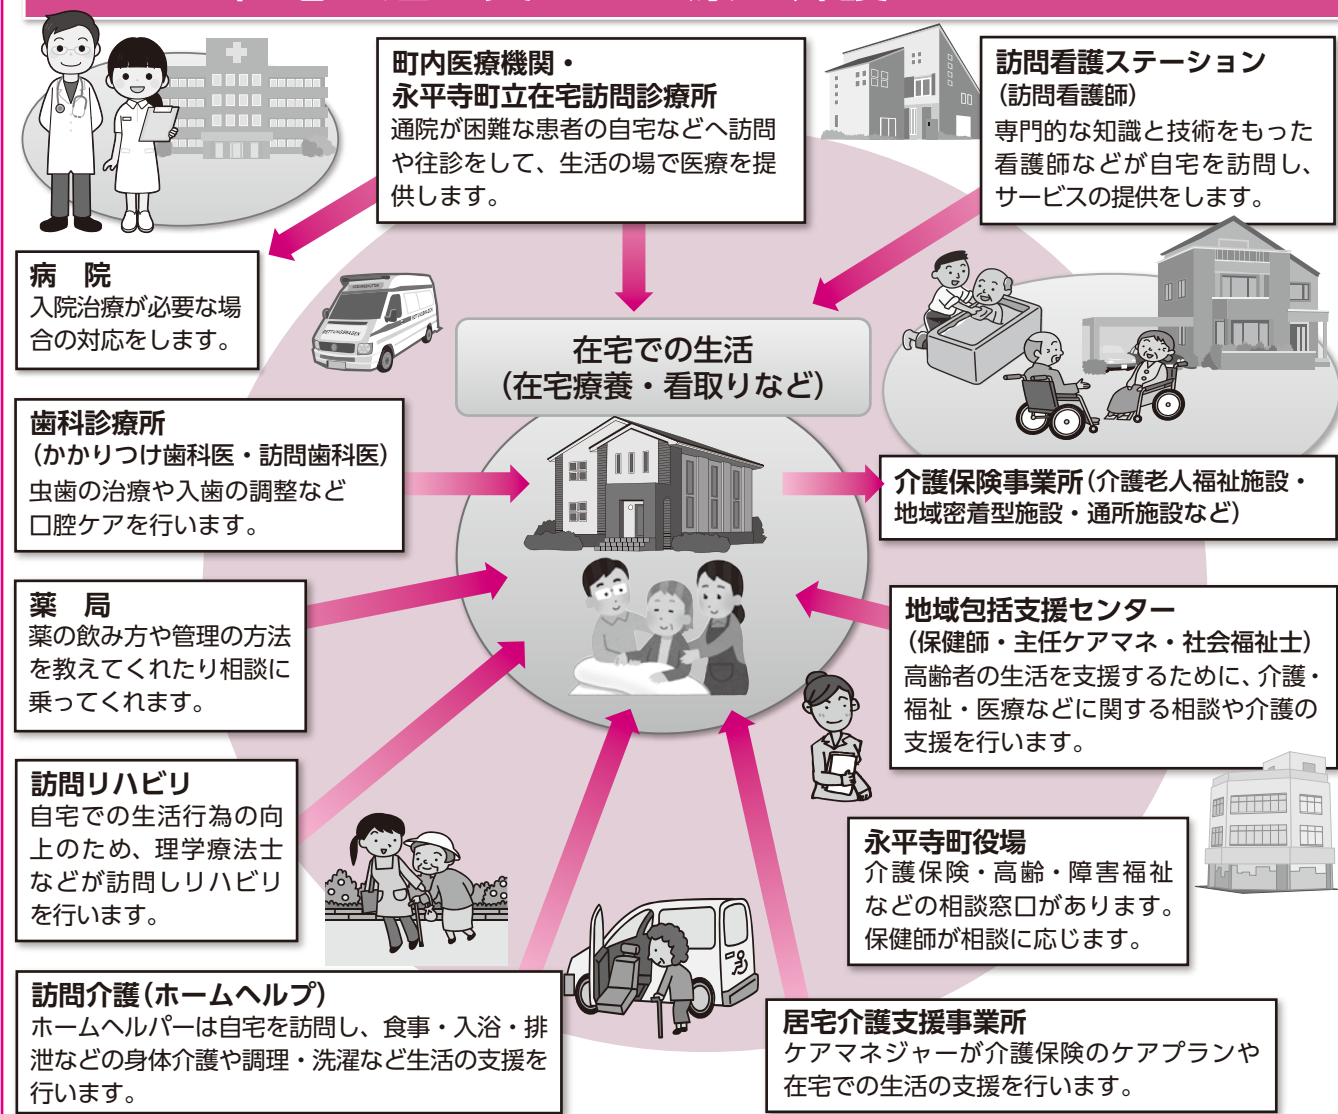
町内医療機関・
永平寺町立在宅訪問診療所
通院が困難な患者の自宅などへ訪問や往診をして、生活の場で医療を提供します。

訪問看護ステーション
（訪問看護師）
専門的な知識と技術をもった看護師などが自宅を訪問し、サービスの提供をします。

病　院
入院治療が必要な場合の対応をします。

在宅での生活
（在宅療養・看取りなど）

歯科診療所
（かかりつけ歯科医・訪問歯科医）
虫歯の治療や入歯の調整など口腔ケアを行います。

介護保険事業所（介護老人福祉施設・地域密着型施設・通所施設など）

薬　局
薬の飲み方や管理の方法を教えてくれたり相談に乗ってくれます。

地域包括支援センター
（保健師・主任ケアマネ・社会福祉士）
高齢者の生活を支援するために、介護・福祉・医療などに関する相談や介護の支援を行います。

訪問リハビリ
自宅での生活行為の向上のため、理学療法士などが訪問しリハビリを行います。

永平寺町役場
介護保険・高齢・障害福祉などの相談窓口があります。
保健師が相談に応じます。

訪問介護（ホームヘルプ）
ホームヘルパーは自宅を訪問し、食事・入浴・排泄などの身体介護や調理・洗濯など生活の支援を行います。

居宅介護支援事業所
ケアマネジャーが介護保険のケアプランや在宅での生活の支援を行います。